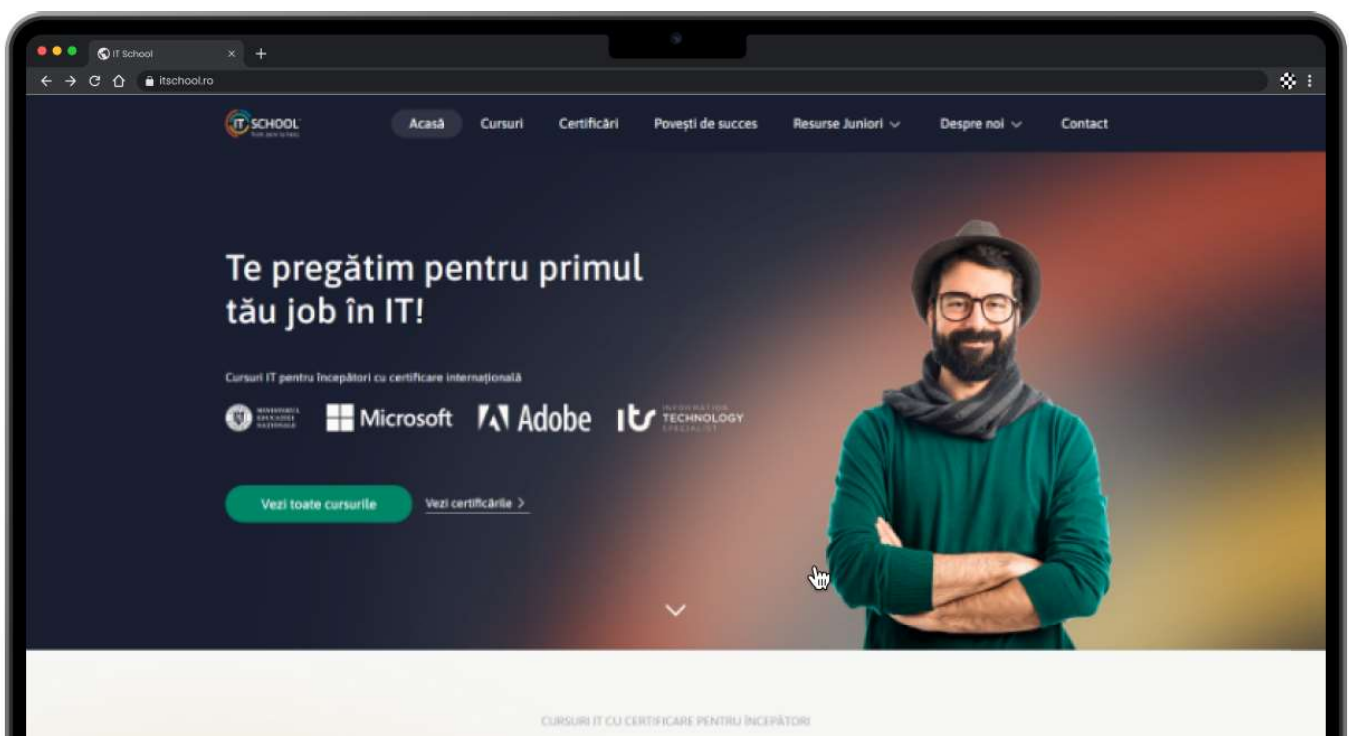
IT School
itschool.ro

IT SCHOOL

Acasă Cursuri Certificări Povești de succes Resurse Juniori Despre noi Contact

Te pregătim pentru primul tău job în IT!

Cursuri IT pentru începători cu certificare internațională

MINISTERUL EDUCAȚIEI NAȚIONALE Microsoft Adobe INFORMATION TECHNOLOGY SPECIALIST

Vezi toate cursurile Vezi certificările >

CURSURI IT CU CERTIFICARE PENTRU ÎNCEPĂTORI